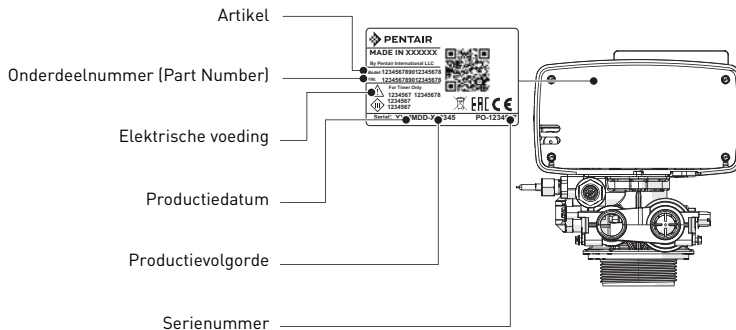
Artikel

Onderdeelnummer (Part Number)

Elektrische voeding

Productiedatum

Productievolgorde

Serienummer

PENTAIR
MADE IN XXXXXX
By Pentair International LLC
Model:12345678901234567​8
P/N: 123456789012345678
For Timer Only
1234567 12345678
1234567
1234567
EAC CE
Serial: Y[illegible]MDD-X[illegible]345
PO-1234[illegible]